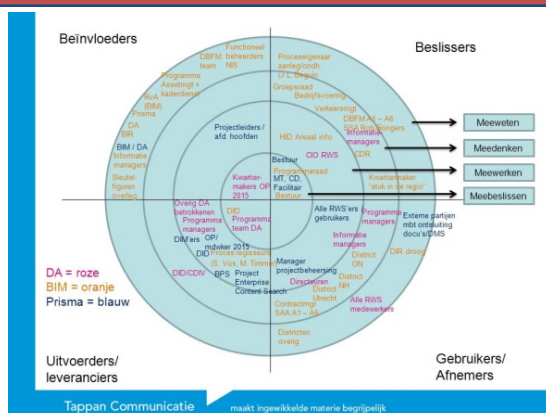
Beïnvloeders

Beslissers

Uitvoerders/
leveranciers

Gebruikers/
Afnemers

Functioneel beheerders NIS

DBFM team

Proceseigenaar aanleg/ondh. (J.L. Bogaar)

Programma Assetmgt + kaderdeler

Groepsstaf Bedrijfsvoering

BoA (BIM) Prisma

Verkeersingt.

DA

DIR

DBFM A1 – A6 SAA Rob Bongers

BIM / DA Informatie managers

Projectleiders / afd. hoofden

Informatie managers

HID Areaal info

CDR

CIO RWS

Sleutelfiguren overleg

Bestuur

Kwartiermakers OP 2015

MT, CD, Facilitair

Programmaraad

Kwartiermaker "stuk in de regio"

Bestuur

DID

Programma team DA

Alle RWS'ers gebruikers

Overig DA betrokkenen

Programma managers

Programma managers

Externe partijen mbt ontsluiting docu's/DMS

DIM'ers

OP/ mdwker 2015

Informatie managers

DID

Proces regisseurs (S. Vos, M. Timmer)

DIR droog

District ON

DID/CDIV

BPS

Project Enterprise Content Search

Manager projectbeheersing

Directeuren

District NH

District Utrecht

Contracting SAA A1 – A6

Alle RWS medewerkers

Districten overig

Meeweten

Meedenken

Meewerken

Meebeslissen

DA = roze
BIM = oranje
Prisma = blauw

Tappan Communicatie   maakt ingewikkelde materie begrijpelijk